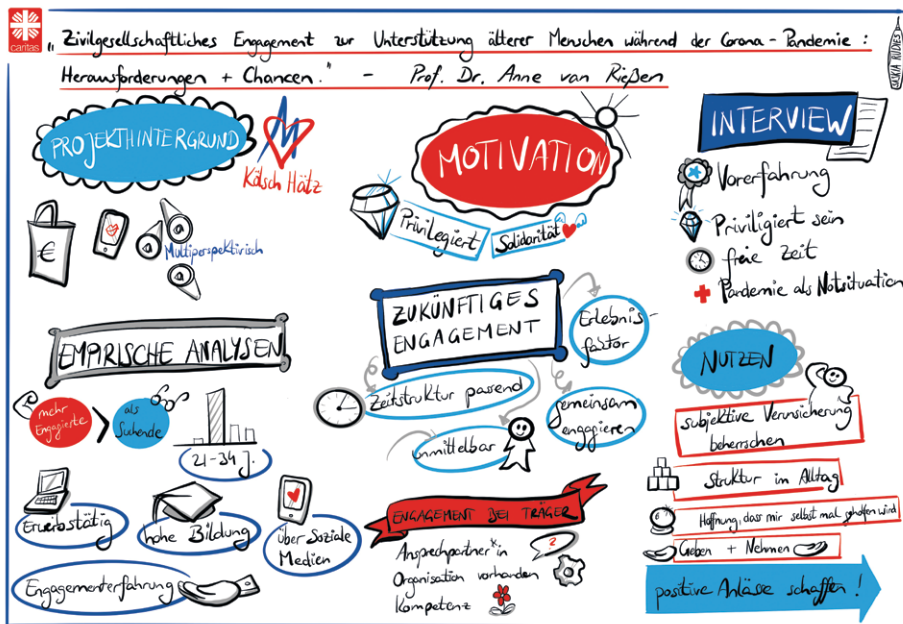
caritas

„Zivilgesellschaftliches Engagement zur Unterstützung älterer Menschen während der Corona-Pandemie: Herausforderungen + Chancen." - Prof. Dr. Anne van Rießen

SASKIA RÜDIGER

PROJEKTHINTERGRUND

Kölsch Hätz

€

Multiperspektivisch

MOTIVATION

Privilegiert

Solidarität

INTERVIEW

Vorerfahrung

Privilegiert sein

freie Zeit

Pandemie als Notsituation

ZUKÜNFTIGES ENGAGEMENT

Erlebnisfaktor

Zeitstruktur passend

gemeinsam engagieren

unmittelbar

EMPIRISCHE ANALYSEN

mehr Engagierte

als Suchende

21-34 J.

Erwerbstätig

hohe Bildung

über soziale Medien

Engagementerfahrung

NUTZEN

subjektive Verunsicherung beherrschen

Struktur im Alltag

Hoffnung, dass mir selbst mal geholfen wird

Geben + Nehmen

positive Anlässe schaffen!

ENGAGEMENT BEI TRÄGER

Ansprechpartner*in

Organisation vorhanden

Kompetenz